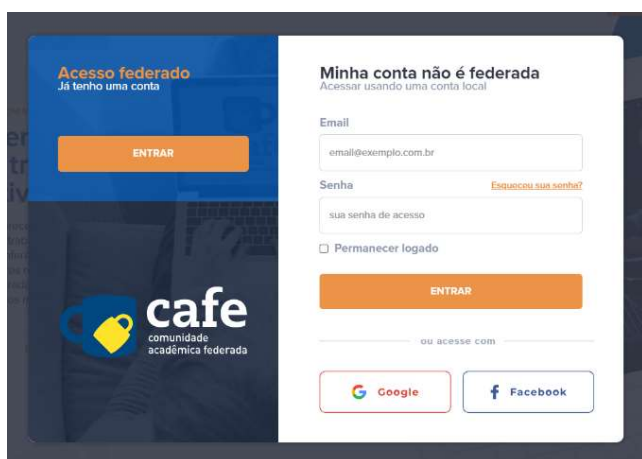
Acesso federado
Já tenho uma conta

ENTRAR

cafe
comunidade acadêmica federada

Minha conta não é federada
Acessar usando uma conta local

Email
email@exemplo.com.br

Senha
Esqueceu sua senha?
sua senha de acesso

Permanecer logado

ENTRAR

ou acesse com

Google
Facebook